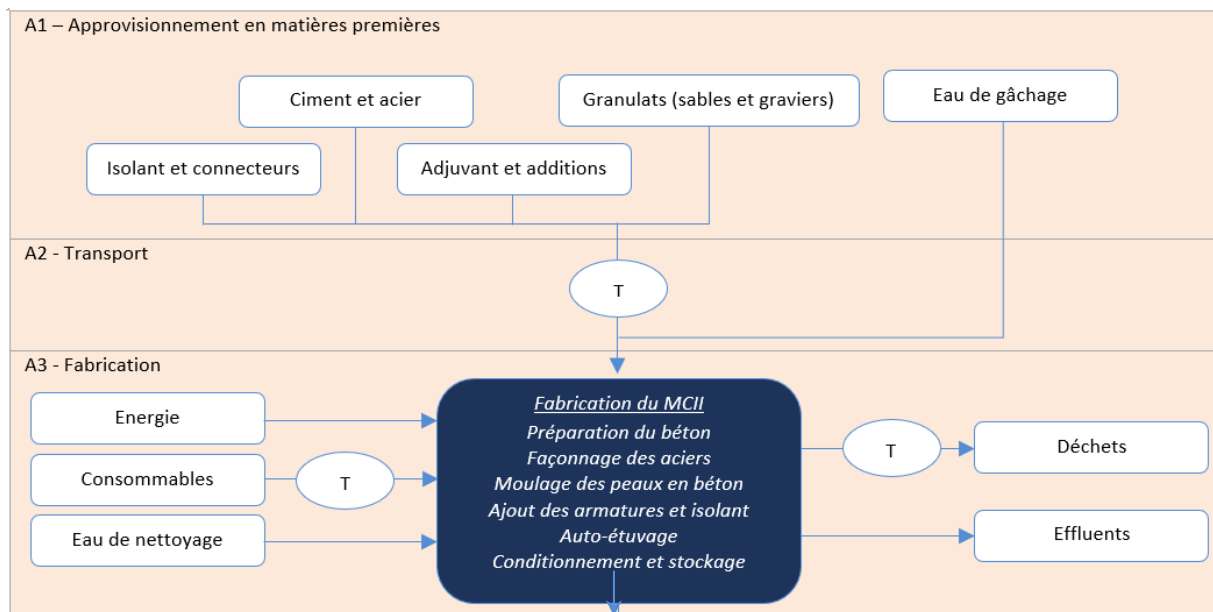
A1 – Approvisionnement en matières premières

Ciment et acier

Granulats (sables et graviers)

Eau de gâchage

Isolant et connecteurs

Adjuvant et additions

A2 - Transport

T

A3 - Fabrication

Energie

Consommables

T

Eau de nettoyage

Fabrication du MCII
Préparation du béton
Façonnage des aciers
Moulage des peaux en béton
Ajout des armatures et isolant
Auto-étuvage
Conditionnement et stockage

T

Déchets

Effluents